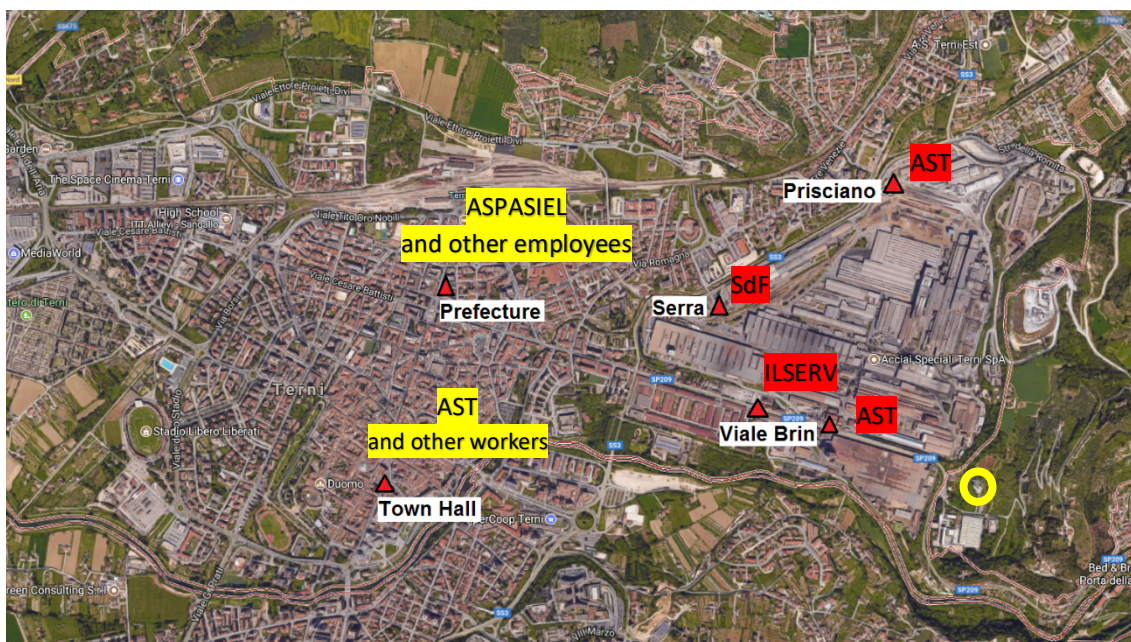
SS675
SS79bis
Nord
Viale Ettore Proietti Divi
Viale Ettore Proietti Divi
Garden
The Space Cinema Terni
High School ITT Allievi - Sangallo
Viale Cesare Sangallo
MediaWorld
Viale Tito Oro Nobili
ASPASIEL
and other employees
Via Romagna
AST
Prisciano
AST Terni
SS3
Strada della Ronzia
SdF
Serra
Prefecture
Viale Cesare Battisti
Terni
Acciai Speciali Terni SpA
ILSERV
AST
Viale Brin
SP209
AST
and other workers
Stadio Libero Liberati
Duomo
Town Hall
SS3
perCoop Terni
SP209
Bed & Br
Porta della
reen Consulting S.r.l.
Viale G. Cratti
Marzo
SS3
SP209